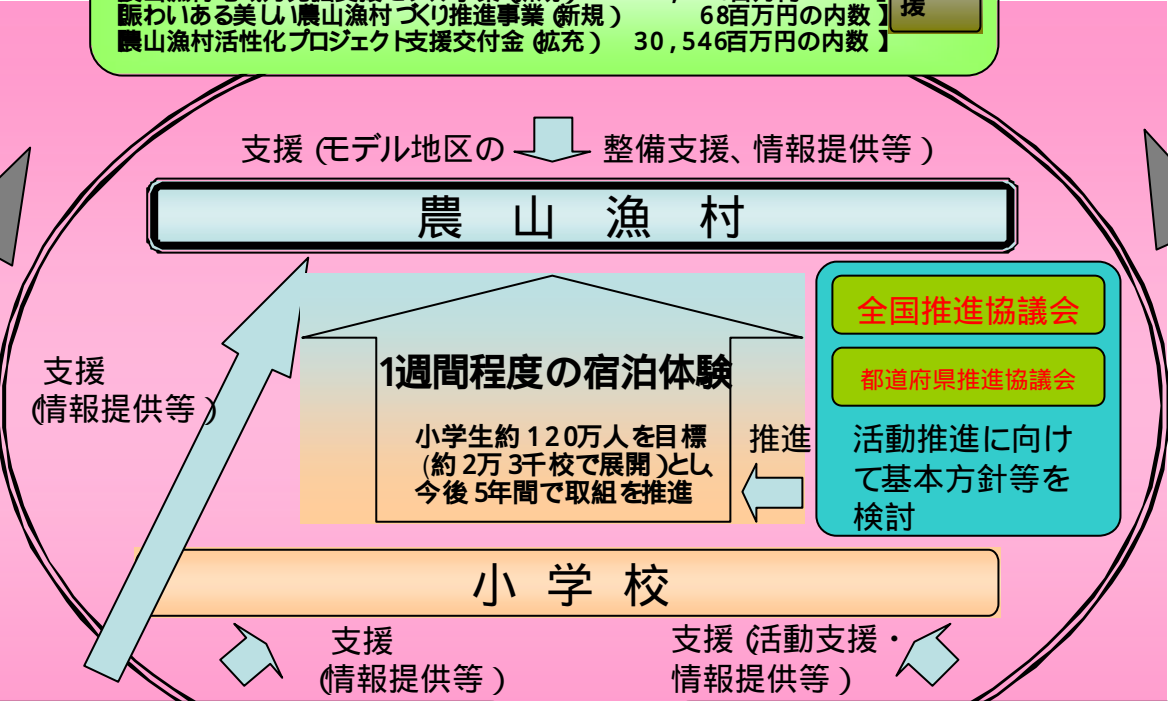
賑わいある美しい農山漁村づくり推進事業（新規） 68百万円の内数】
農山漁村活性化プロジェクト支援交付金（拡充） 30,546百万円の内数】
援

支援（モデル地区の 整備支援、情報提供等）

農 山 漁 村

支援
（情報提供等）

1週間程度の宿泊体験

小学生約120万人を目標（約2万3千校で展開）とし、今後5年間で取組を推進

推進

全国推進協議会

都道府県推進協議会

活動推進に向けて基本方針等を検討

小 学 校

支援
（情報提供等）

支援（活動支援・情報提供等）